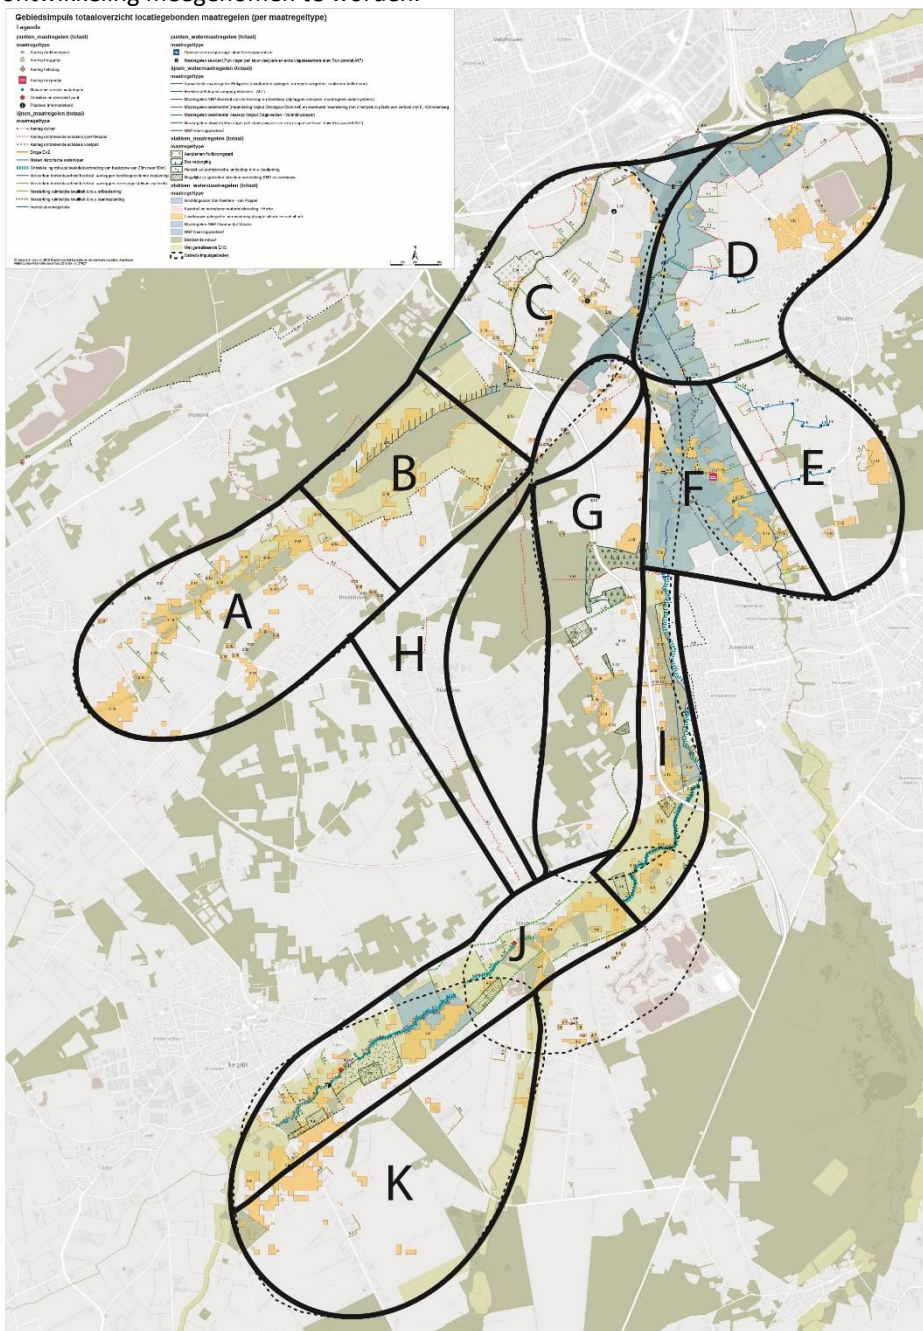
ontwikkeling meegenomen te worden.

Gebiedsimpuls totaaloverzicht locatiegebonden maatregelen (per maatregeltype)

Legenda

punten_maatregelen (totaal)
maatregeltype

lijnen_maatregelen (totaal)
maatregeltype

punten_watermaatregelen (totaal)
maatregeltype

lijnen_watermaatregelen (totaal)
maatregeltype

vlakken_maatregelen (totaal)
maatregeltype

vlakken_watermaatregelen (totaal)
maatregeltype

Gebiedsimpulsgebieden

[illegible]

A

B

C

D

E

F

G

H

I

J

K